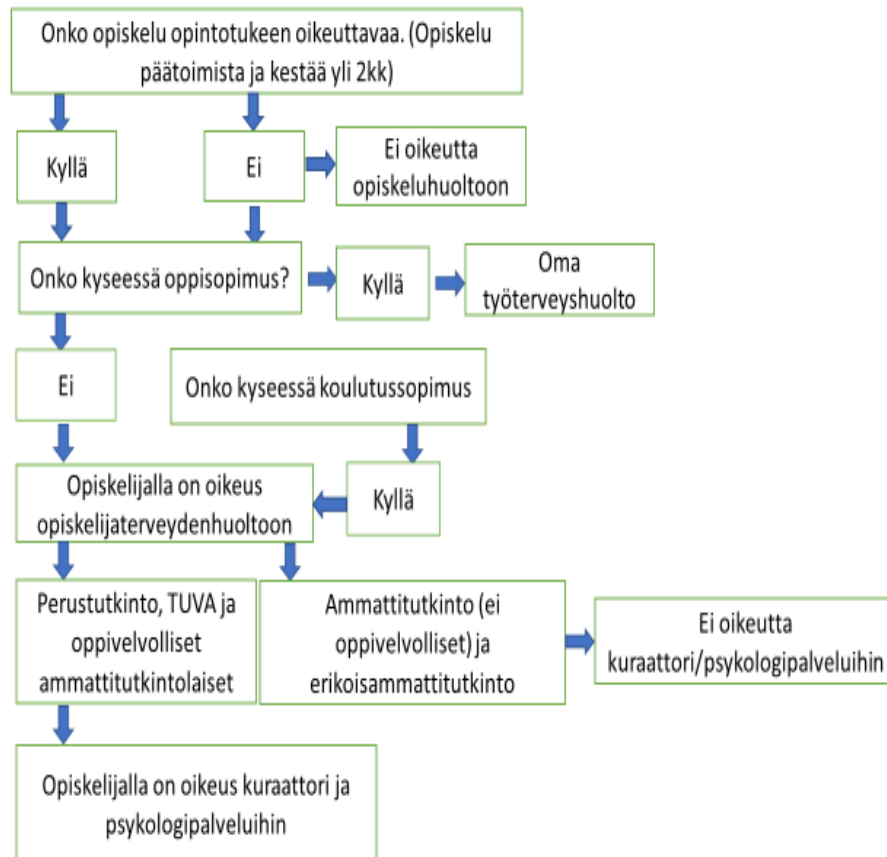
Onko opiskelu opintotukeen oikeuttavaa. (Opiskelu päätoimista ja kestää yli 2kk)

Kyllä

Ei

Ei oikeutta opiskeluhuoltoon

Onko kyseessä oppisopimus?

Kyllä

Oma työterveyshuolto

Ei

Onko kyseessä koulutussopimus

Kyllä

Opiskelijalla on oikeus opiskelijaterveydenhuoltoon

Perustutkinto, TUVA ja oppivelvolliset ammattitutkintolaiset

Ammattitutkinto (ei oppivelvolliset) ja erikoisammattitutkinto

Ei oikeutta kuraattori/psykologipalveluihin

Opiskelijalla on oikeus kuraattori ja psykologipalveluihin